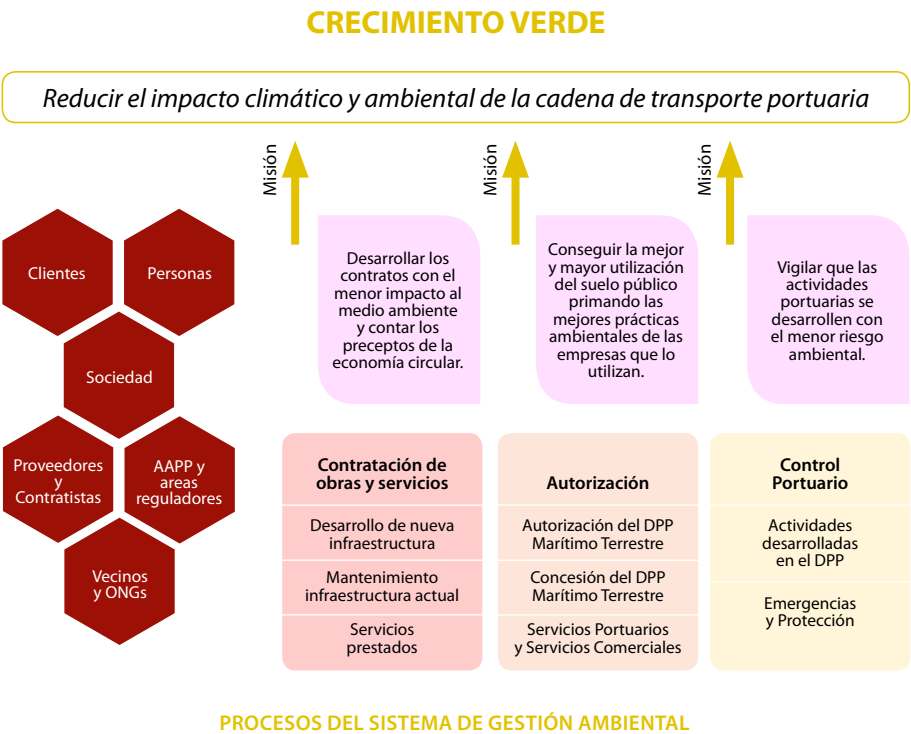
CRECIMIENTO VERDE

Reducir el impacto climático y ambiental de la cadena de transporte portuaria

Misión

Misión

Misión

Clientes

Personas

Sociedad

Proveedores y Contratistas

AAPP y areas reguladores

Vecinos y ONGs

Desarrollar los contratos con el menor impacto al medio ambiente y contar los preceptos de la economía circular.

Conseguir la mejor y mayor utilización del suelo público primando las mejores prácticas ambientales de las empresas que lo utilizan.

Vigilar que las actividades portuarias se desarrollen con el menor riesgo ambiental.

Contratación de obras y servicios

Desarrollo de nueva infraestructura

Mantenimiento infraestructura actual

Servicios prestados

Autorización

Autorización del DPP Marítimo Terrestre

Concesión del DPP Marítimo Terrestre

Servicios Portuarios y Servicios Comerciales

Control Portuario

Actividades desarrolladas en el DPP

Emergencias y Protección

PROCESOS DEL SISTEMA DE GESTIÓN AMBIENTAL